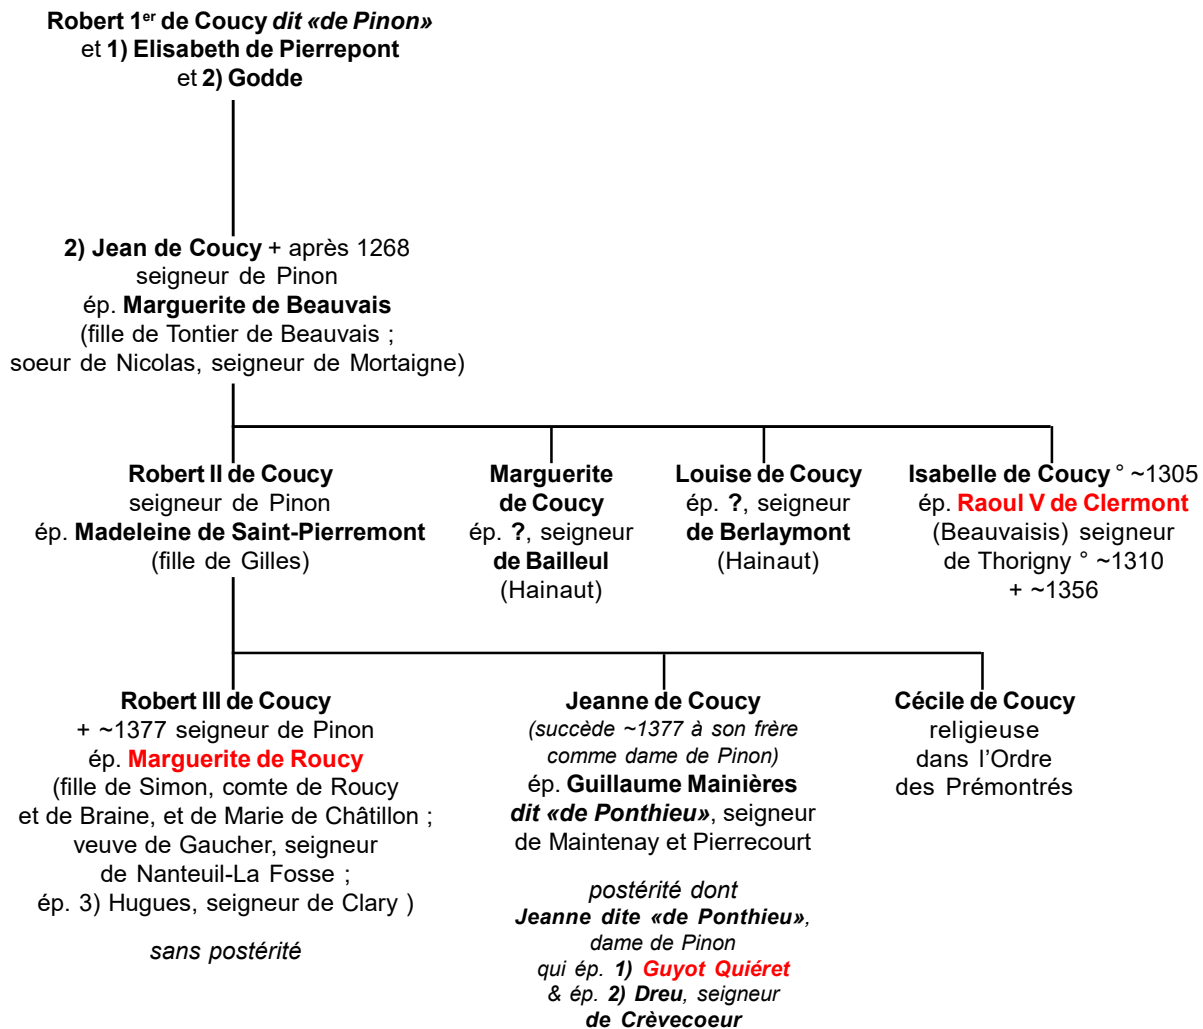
Robert 1$^{er}$ de Coucy dit «de Pinon»
et 1) Elisabeth de Pierrepont
et 2) Godde

2) Jean de Coucy + après 1268
seigneur de Pinon
ép. Marguerite de Beauvais
(fille de Tontier de Beauvais ;
soeur de Nicolas, seigneur de Mortaigne)

Robert II de Coucy
seigneur de Pinon
ép. Madeleine de Saint-Pierremont
(fille de Gilles)

Marguerite de Coucy
ép. ?, seigneur de Bailleul
(Hainaut)

Louise de Coucy
ép. ?, seigneur de Berlaymont
(Hainaut)

Isabelle de Coucy ° ~1305
ép. Raoul V de Clermont
(Beauvaisis) seigneur de Thorigny ° ~1310
+ ~1356

Robert III de Coucy
+ ~1377 seigneur de Pinon
ép. Marguerite de Roucy
(fille de Simon, comte de Roucy et de Braine, et de Marie de Châtillon ; veuve de Gaucher, seigneur de Nanteuil-La Fosse ; ép. 3) Hugues, seigneur de Clary )

sans postérité

Jeanne de Coucy
(succède ~1377 à son frère comme dame de Pinon)
ép. Guillaume Mainières dit «de Ponthieu», seigneur de Maintenay et Pierrecourt

postérité dont
Jeanne dite «de Ponthieu», dame de Pinon
qui ép. 1) Guyot Quiéret
& ép. 2) Dreu, seigneur de Crèvecoeur

Cécile de Coucy
religieuse
dans l'Ordre
des Prémontrés